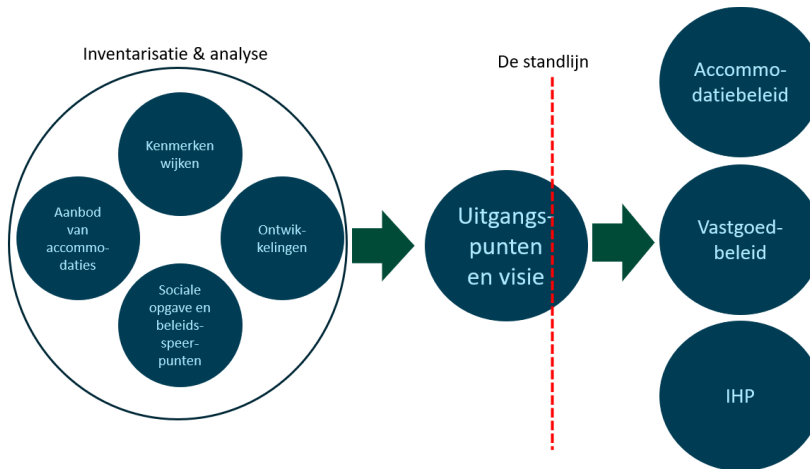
Inventarisatie & analyse

Kenmerken wijken

Aanbod van accommodaties

Ontwikkelingen

Sociale opgave en beleidsspeerpunten

De standlijn

Uitgangspunten en visie

Accommodatiebeleid

Vastgoedbeleid

IHP